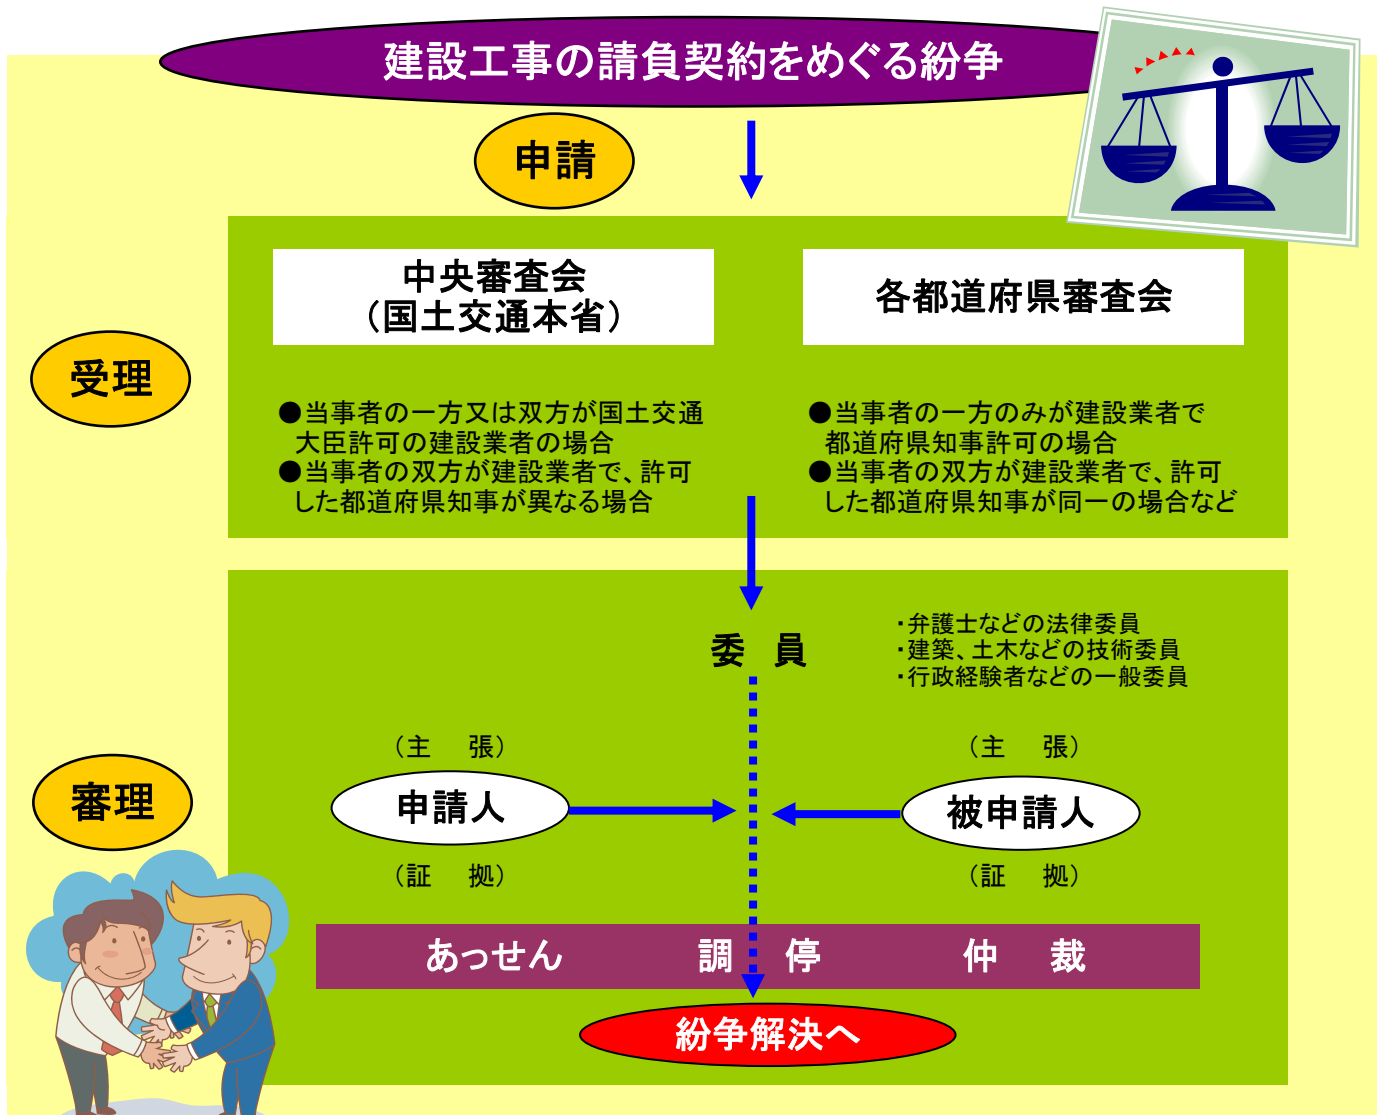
建設工事の請負契約をめぐる紛争

申請

受理

中央審査会
（国土交通本省）

各都道府県審査会

●当事者の一方又は双方が国土交通大臣許可の建設業者の場合
●当事者の双方が建設業者で、許可した都道府県知事が異なる場合

●当事者の一方のみが建設業者で都道府県知事許可の場合
●当事者の双方が建設業者で、許可した都道府県知事が同一の場合など

審理

委　員

・弁護士などの法律委員
・建築、土木などの技術委員
・行政経験者などの一般委員

（主　張）
申請人
（証　拠）

（主　張）
被申請人
（証　拠）

あっせん　　調　停　　仲　裁

紛争解決へ